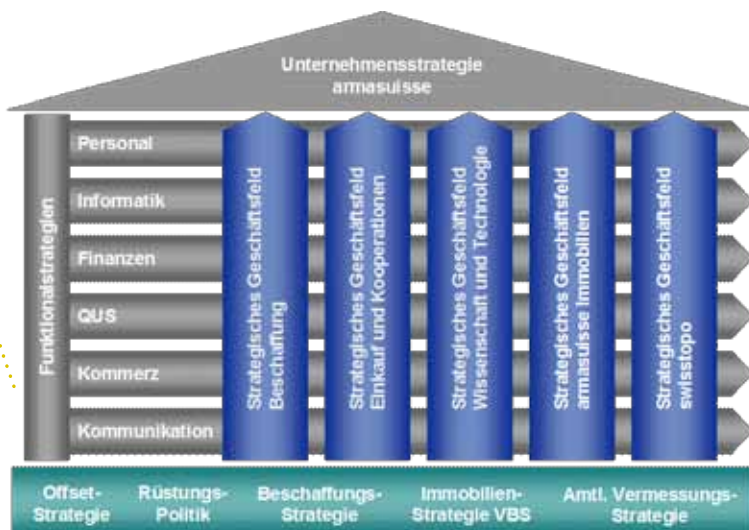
Unternehmensstrategie armasuisse

Funktionalstrategien

Personal

Informatik

Finanzen

QUS

Kommerz

Kommunikation

Strategisches Geschäftsfeld Beschaffung

Strategisches Geschäftsfeld Einkauf und Kooperationen

Strategisches Geschäftsfeld Wissenschaft und Technologie

Strategisches Geschäftsfeld armasuisse Immobilien

Strategisches Geschäftsfeld swisstopo

Offset-Strategie

Rüstungs-Politik

Beschaffungs-Strategie

Immobilien-Strategie VBS

Amtl. Vermessungs-Strategie